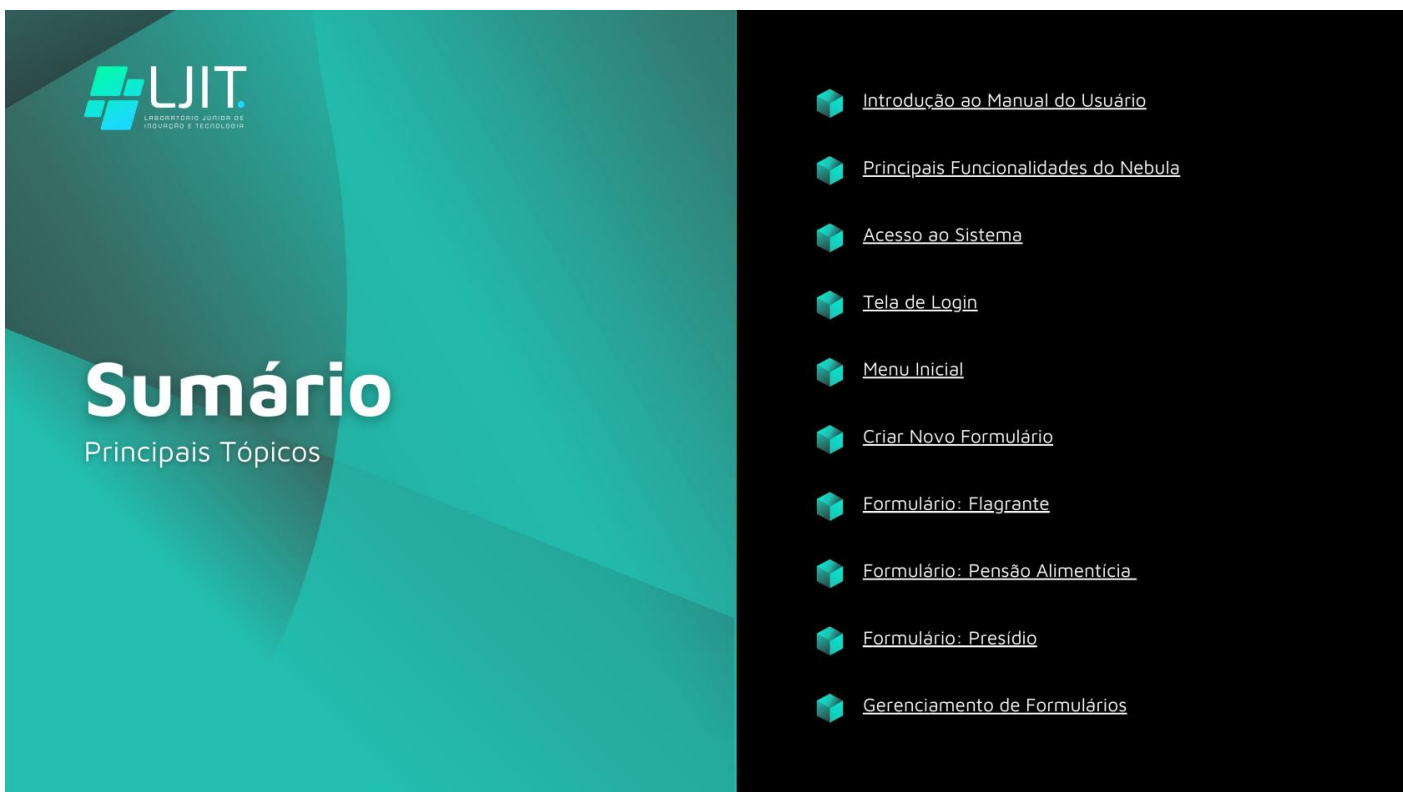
LJIT.
LABORATÓRIO JÚNIOR DE INOVAÇÃO E TECNOLOGIA

Sumário
Principais Tópicos

Introdução ao Manual do Usuário

Principais Funcionalidades do Nebula

Acesso ao Sistema

Tela de Login

Menu Inicial

Criar Novo Formulário

Formulário: Flagrante

Formulário: Pensão Alimentícia

Formulário: Presídio

Gerenciamento de Formulários